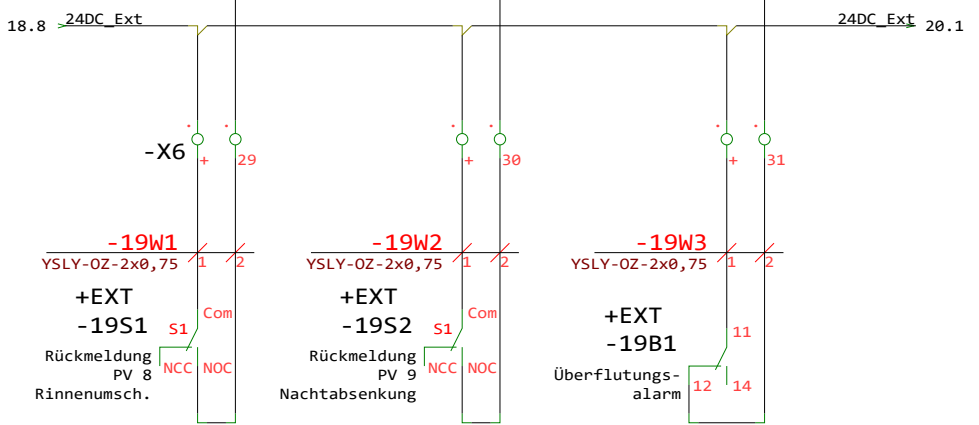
18.8 24DC_Ext

24DC_Ext 20.1

-X6

+ 29

+ 30

+ 31

-19W1
YSLY-OZ-2x0,75 1 2

-19W2
YSLY-OZ-2x0,75 1 2

-19W3
YSLY-OZ-2x0,75 1 2

+EXT
-19S1
S1 Com
Rückmeldung PV 8 Rinnenumsch.
NCC NOC

+EXT
-19S2
S1 Com
Rückmeldung PV 9 Nachtabsenkung
NCC NOC

+EXT
-19B1
11
Überflutungs-alarm
12 14